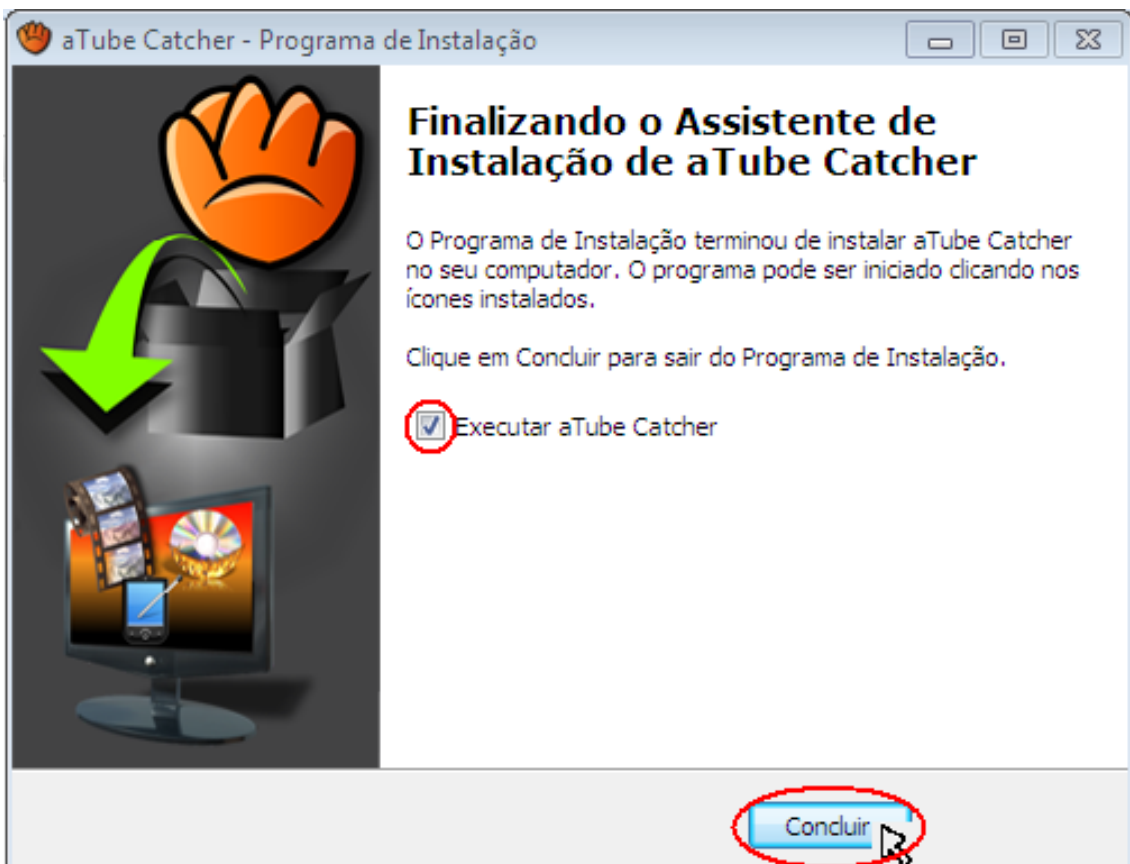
aTube Catcher - Programa de Instalação

Finalizando o Assistente de Instalação de aTube Catcher

O Programa de Instalação terminou de instalar aTube Catcher no seu computador. O programa pode ser iniciado clicando nos ícones instalados.

Clique em Concluir para sair do Programa de Instalação.

Executar aTube Catcher

Concluir